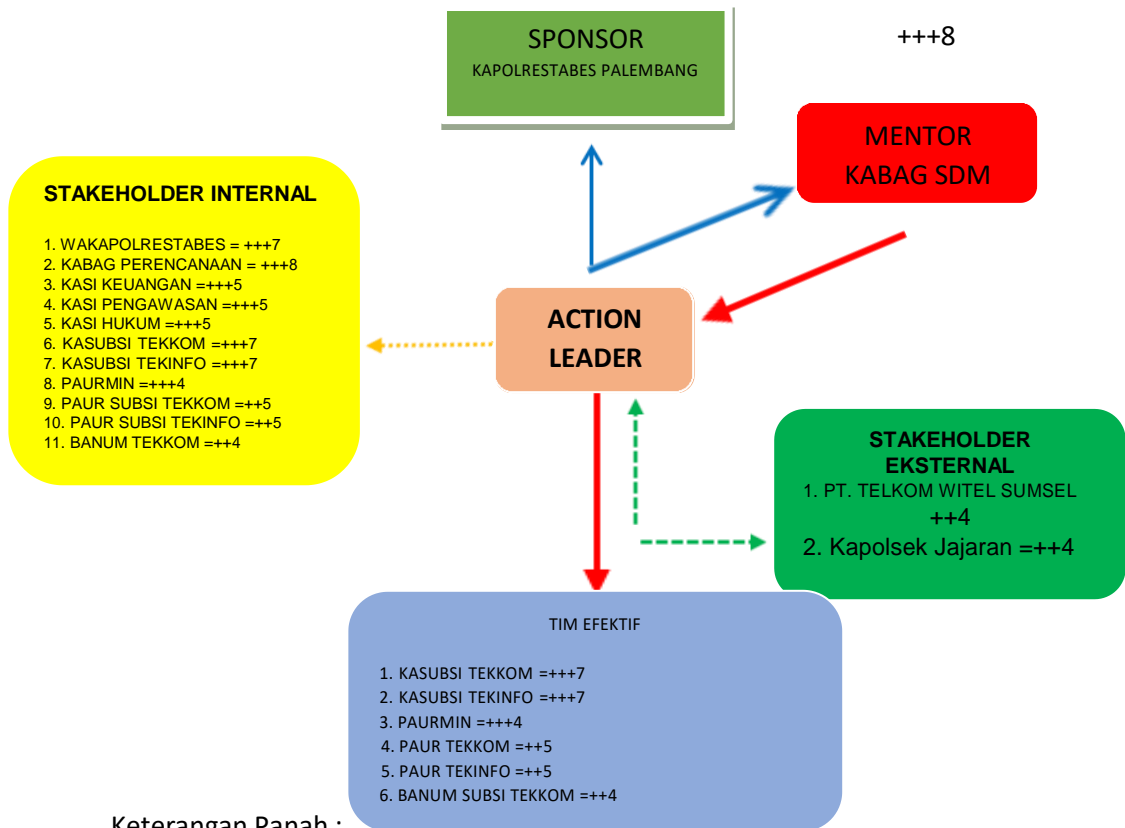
SPONSOR
KAPOLRESTABES PALEMBANG

+++8

MENTOR
KABAG SDM

STAKEHOLDER INTERNAL

1. WAKAPOLRESTABES = +++7
2. KABAG PERENCANAAN = +++8
3. KASI KEUANGAN =+++5
4. KASI PENGAWASAN =+++5
5. KASI HUKUM =+++5
6. KASUBSI TEKKOM =+++7
7. KASUBSI TEKINFO =+++7
8. PAURMIN =+++4
9. PAUR SUBSI TEKKOM =++5
10. PAUR SUBSI TEKINFO =++5
11. BANUM TEKKOM =++4

ACTION
LEADER

STAKEHOLDER
EKSTERNAL
1. PT. TELKOM WITEL SUMSEL
++4
2. Kapolsek Jajaran =++4

TIM EFEKTIF

1. KASUBSI TEKKOM =+++7
2. KASUBSI TEKINFO =+++7
3. PAURMIN =+++4
4. PAUR TEKKOM =++5
5. PAUR TEKINFO =++5
6. BANUM SUBSI TEKKOM =++4

Keterangan Panah :